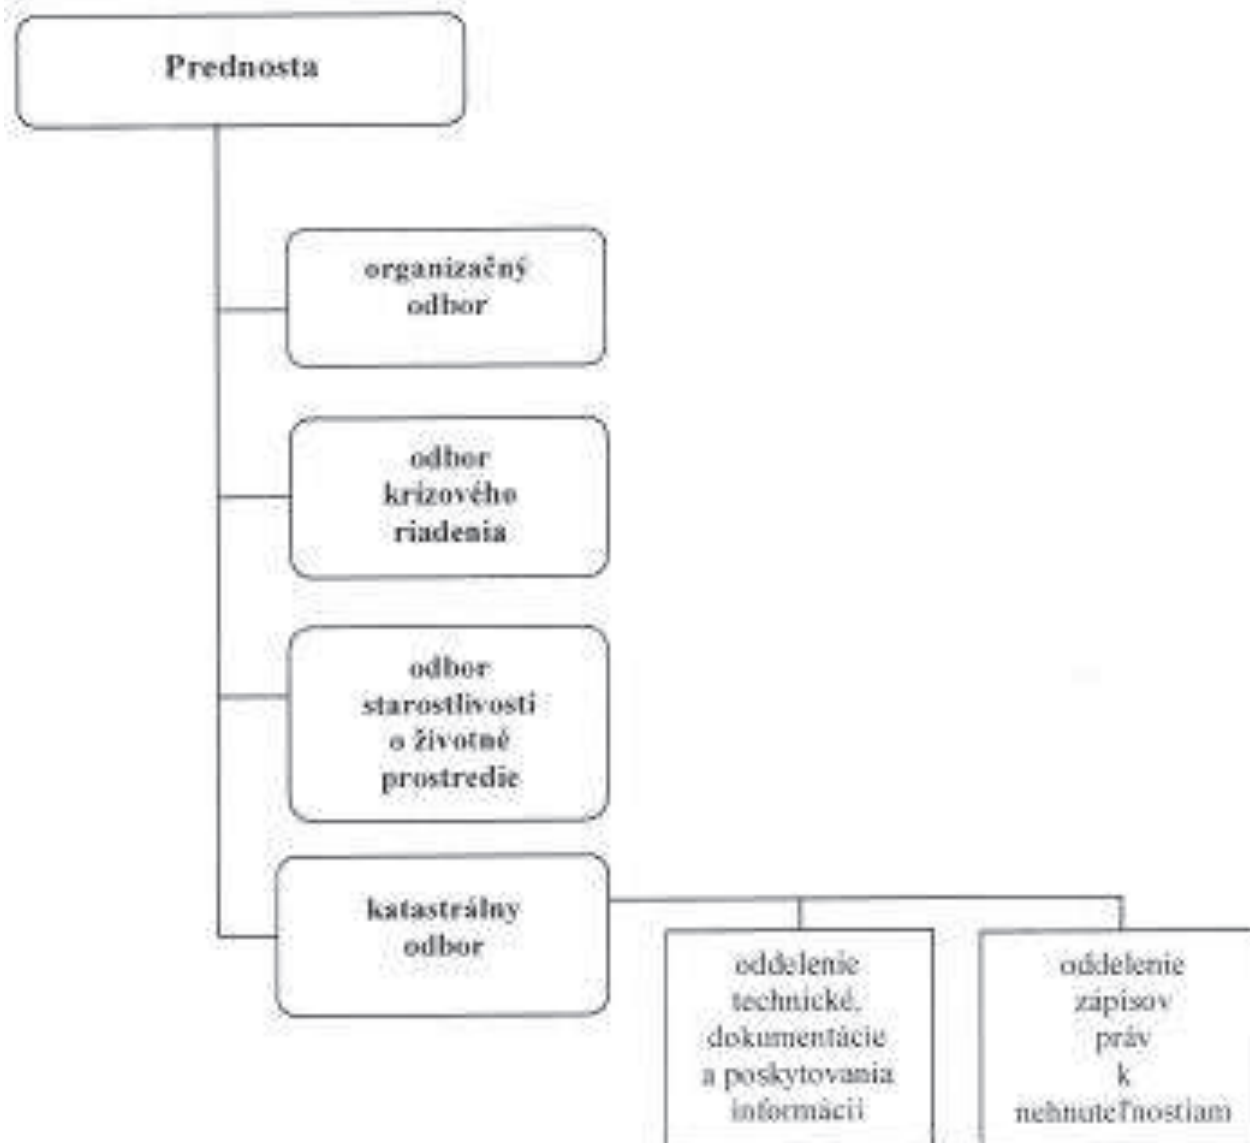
Prednosta

organizačný odbor

odbor krízového riadenia

odbor starostlivosti o životné prostredie

katastrálny odbor

oddelenie technickej dokumentácie a poskytovania informácií

oddelenie zápisov práv k nehnuteľnostiam